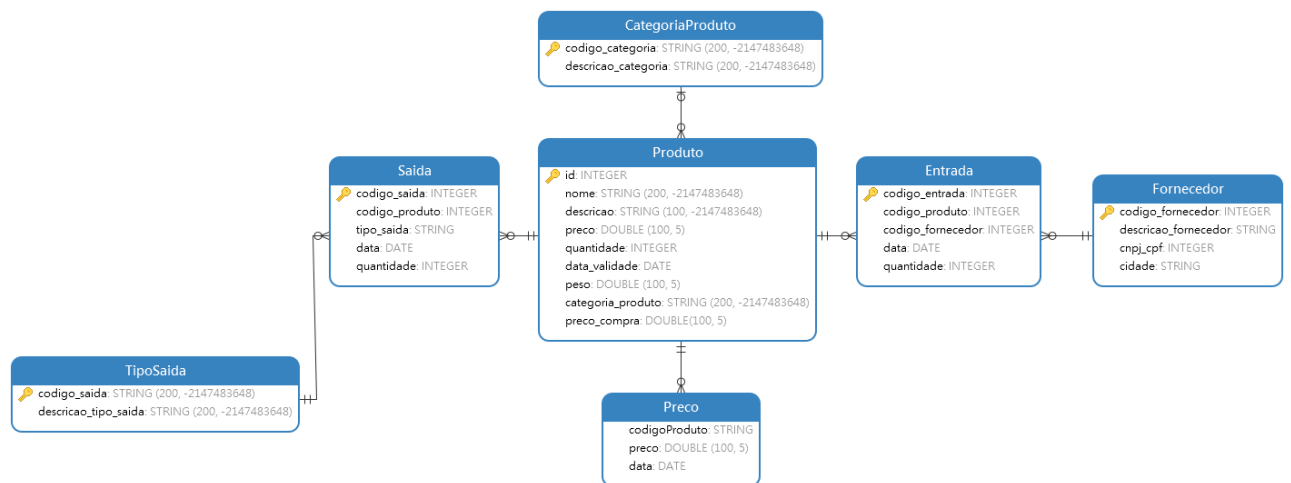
CategoriaProduto
codigo_categoria: STRING (200, -2147483648)
descricao_categoria: STRING (200, -2147483648)

Saida
codigo_saida: INTEGER
codigo_produto: INTEGER
tipo_saida: STRING
data: DATE
quantidade: INTEGER

Produto
id: INTEGER
nome: STRING (200, -2147483648)
descricao: STRING (100, -2147483648)
preco: DOUBLE (100, 5)
quantidade: INTEGER
data_validade: DATE
peso: DOUBLE (100, 5)
categoria_produto: STRING (200, -2147483648)
preco_compra: DOUBLE(100, 5)

Entrada
codigo_entrada: INTEGER
codigo_produto: INTEGER
codigo_fornecedor: INTEGER
data: DATE
quantidade: INTEGER

Fornecedor
codigo_fornecedor: INTEGER
descricao_fornecedor: STRING
cnpj_cpf: INTEGER
cidade: STRING

TipoSaida
codigo_saida: STRING (200, -2147483648)
descricao_tipo_saida: STRING (200, -2147483648)

Preco
codigoProduto: STRING
preco: DOUBLE (100, 5)
data: DATE